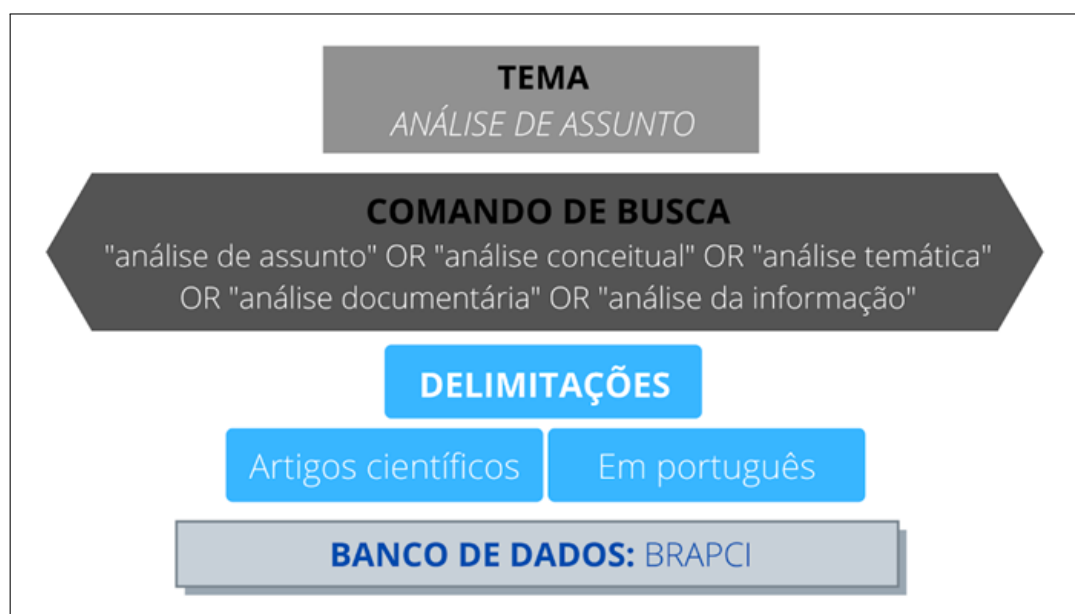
TEMA
ANÁLISE DE ASSUNTO

COMANDO DE BUSCA
"análise de assunto" OR "análise conceitual" OR "análise temática" OR "análise documentária" OR "análise da informação"

DELIMITAÇÕES

Artigos científicos

Em português

BANCO DE DADOS: BRAPCI